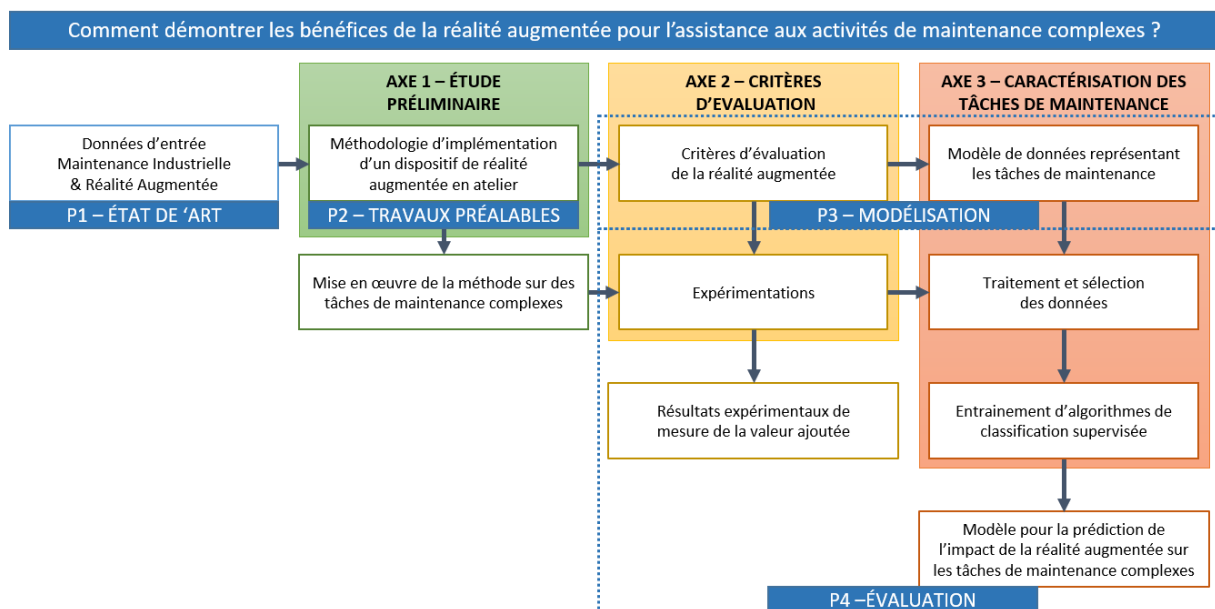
Comment démontrer les bénéfices de la réalité augmentée pour l'assistance aux activités de maintenance complexes ?

AXE 1 – ÉTUDE PRÉLIMINAIRE

AXE 2 – CRITÈRES D'EVALUATION

AXE 3 – CARACTÉRISATION DES TÂCHES DE MAINTENANCE

Données d'entrée Maintenance Industrielle & Réalité Augmentée

P1 – ÉTAT DE 'ART

Méthodologie d'implémentation d'un dispositif de réalité augmentée en atelier

P2 – TRAVAUX PRÉALABLES

Critères d'évaluation de la réalité augmentée

Modèle de données représentant les tâches de maintenance

P3 – MODÉLISATION

Mise en œuvre de la méthode sur des tâches de maintenance complexes

Expérimentations

Traitement et sélection des données

Résultats expérimentaux de mesure de la valeur ajoutée

Entrainement d'algorithmes de classification supervisée

Modèle pour la prédiction de l'impact de la réalité augmentée sur les tâches de maintenance complexes

P4 –ÉVALUATION